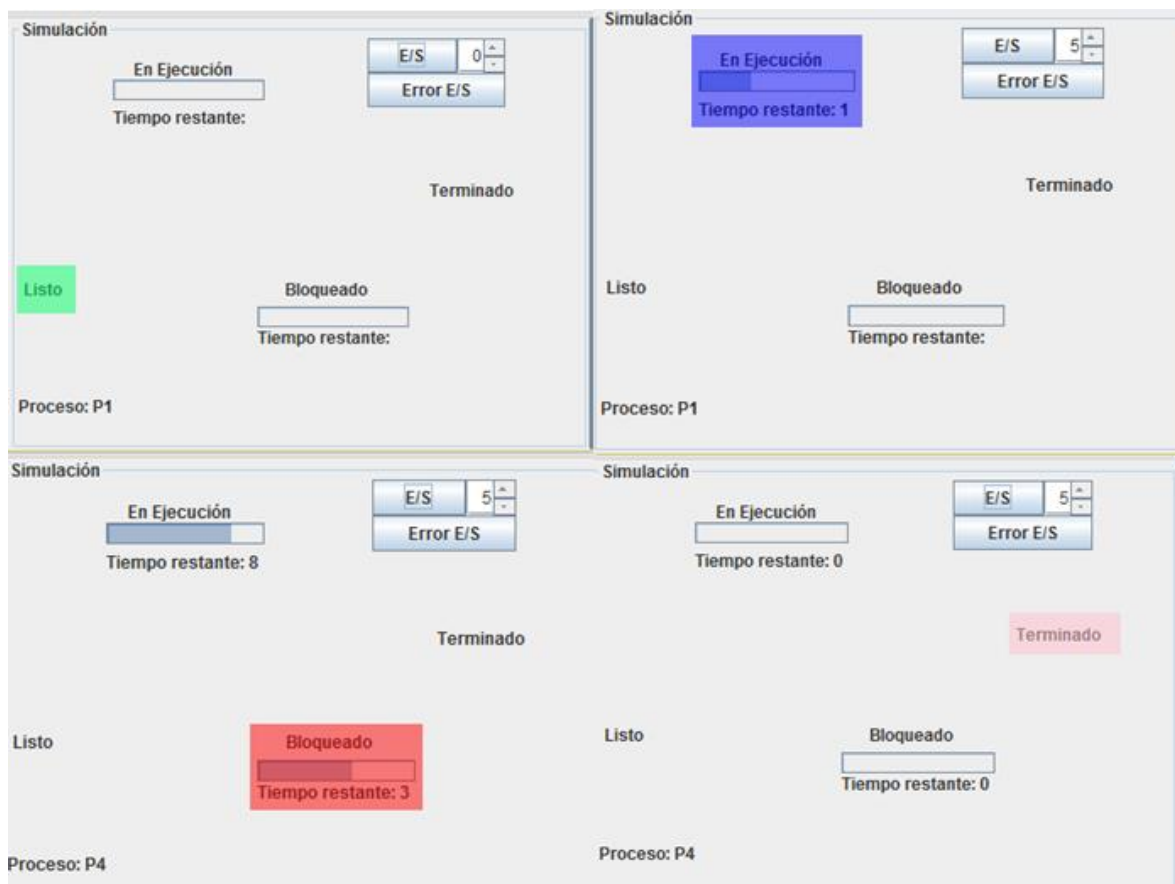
Simulación

En Ejecución

Tiempo restante:

E/S 0

Error E/S

Terminado

Listo

Bloqueado

Tiempo restante:

Proceso: P1

Simulación

En Ejecución

Tiempo restante: 1

E/S 5

Error E/S

Terminado

Listo

Bloqueado

Tiempo restante:

Proceso: P1

Simulación

En Ejecución

Tiempo restante: 8

E/S 5

Error E/S

Terminado

Listo

Bloqueado

Tiempo restante: 3

Proceso: P4

Simulación

En Ejecución

Tiempo restante: 0

E/S 5

Error E/S

Terminado

Listo

Bloqueado

Tiempo restante: 0

Proceso: P4